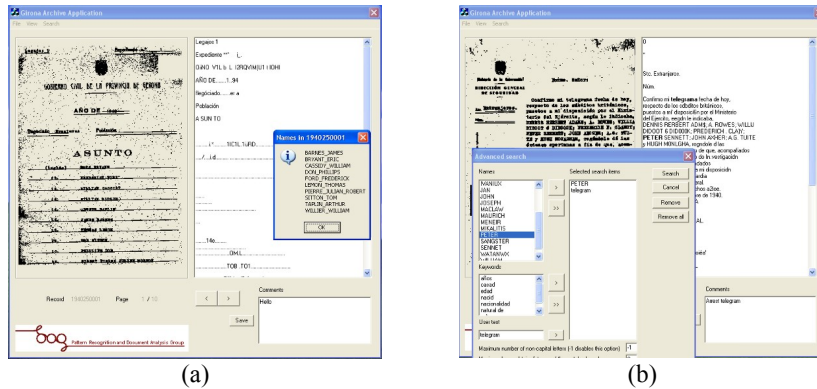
Girona Archive Application
File View Search

Legajos 1
Expediente
GINO. VIL
AÑO DE......1..34
Registrado...... en a
Población
A SUN TO

Names in 1940250001
BARNES_JAMES
BRYANT_ERIC
CASSIDY_WILLIAM
DON_PHILLIPS
FORD_FREDERICK
LEMON_THOMAS
PERRIE_JULIAN_ROBERT
SETTON_TOM
TARLIN_ARTHUR
WELLER_WILLIAM
OK

GOBIERNO CIVIL DE LA PROVINCIA DE GERONA
AÑO DE
ASUNTO

Record 1940250001 Page 1 / 10
< >
Comments
Hello
Save

Pattern Recognition and Document Analysis Group

(a)

Girona Archive Application
File View Search

Sto. Extranjeros.
Núm.
Confirmo mi telegrama fecha de hoy, respecto de los súbditos británicos, puestos a mi disposición por el Ministerio
PETER SENNETT; JOHN ARHER; A.G. TUITE
HUGH HONLGHA

Advanced search
Names
MANIUX
JAN
JOHN
JOSEPH
MACLOW
MAURICH
MENEIR
MIKALITE
PETER
SANGSTER
SENNET
WATANAX
Selected search items
PETER
telegram
Search
Cancel
Remove
Remove all
>
>>
Keywords
años
casad
edad
nacid
nacionalidad
natural de
User text
telegram
Maximum number of non-capital letters (-1 disables this option)
-1

Comments
Arrest telegram

(b)